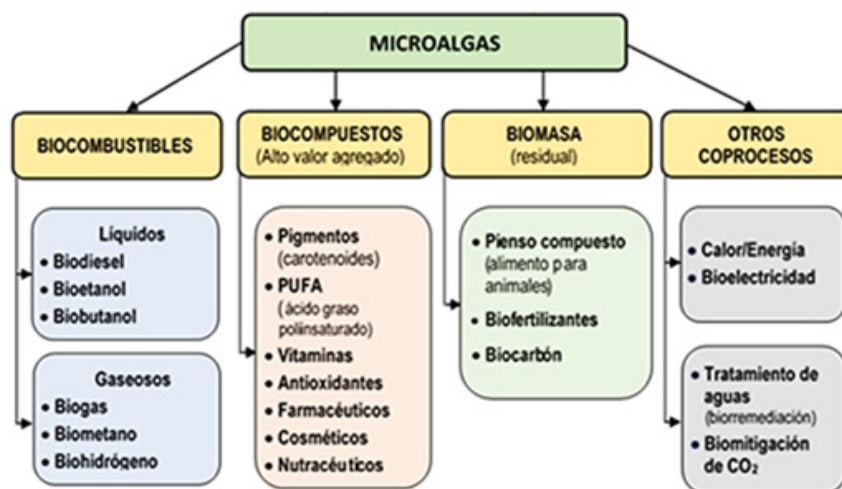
MICROALGAS

BIOCOMBUSTIBLES

Líquidos
• Biodiesel
• Bioetanol
• Biobutanol

Gaseosos
• Biogas
• Biometano
• Biohidrógeno

BIOCOMPUESTOS
(Alto valor agregado)

• Pigmentos (carotenoides)
• PUFA (ácido graso polinsaturado)
• Vitaminas
• Antioxidantes
• Farmacéuticos
• Cosméticos
• Nutracéuticos

BIOMASA
(residual)

• Pienso compuesto (alimento para animales)
• Biofertilizantes
• Biocarbón

OTROS COPROCESOS

• Calor/Energía
• Bioelectricidad

• Tratamiento de aguas (biorremediación)
• Biomitigación de $CO_2$